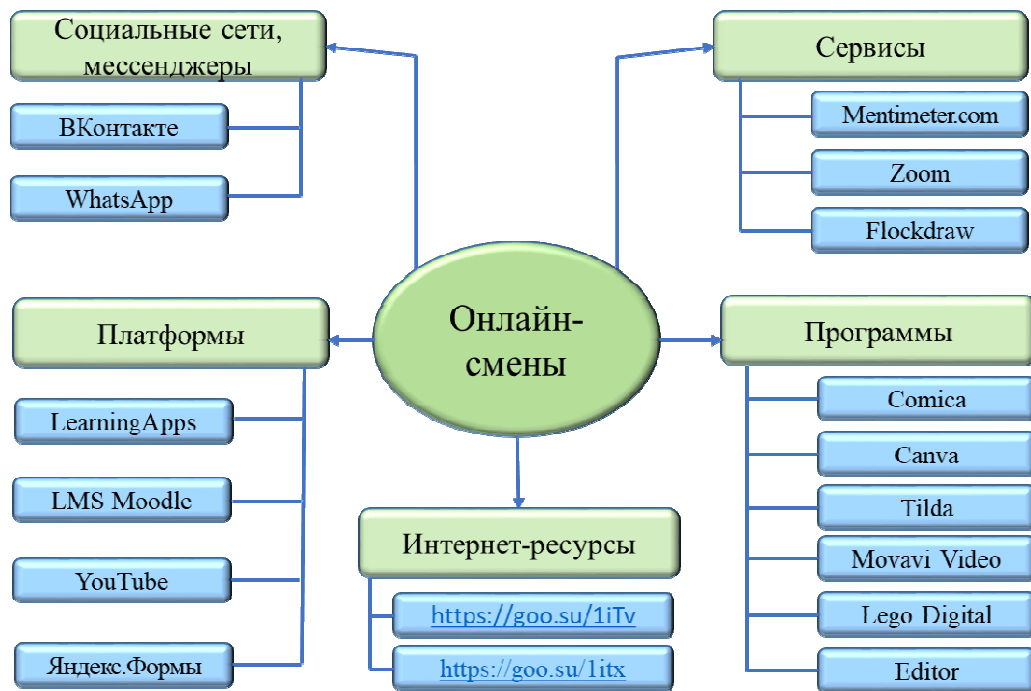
Социальные сети, мессенджеры

ВКонтакте

WhatsApp

Сервисы

Mentimeter.com

Zoom

Flockdraw

Онлайн-смены

Платформы

LearningApps

LMS Moodle

YouTube

Яндекс.Формы

Программы

Comica

Canva

Tilda

Movavi Video

Lego Digital

Editor

Интернет-ресурсы

https://goo.su/1iTv

https://goo.su/1itx